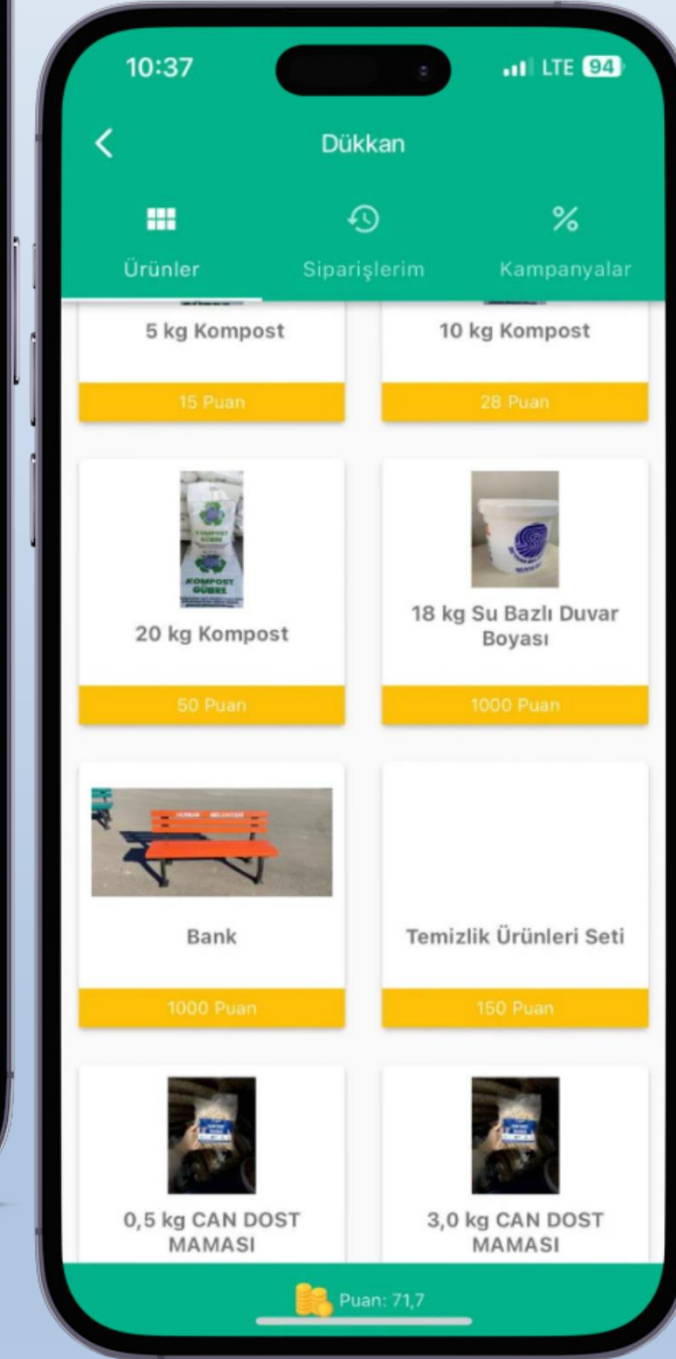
10:37

LTE 94

Dükkan

Ürünler

Siparişlerim

Kampanyalar

5 kg Kompost

15 Puan

10 kg Kompost

28 Puan

KOMPOST GÜBRE

20 kg Kompost

50 Puan

18 kg Su Bazlı Duvar Boyası

1000 Puan

Bank

1000 Puan

Temizlik Ürünleri Seti

150 Puan

0,5 kg CAN DOST MAMASI

3,0 kg CAN DOST MAMASI

Puan: 71,7